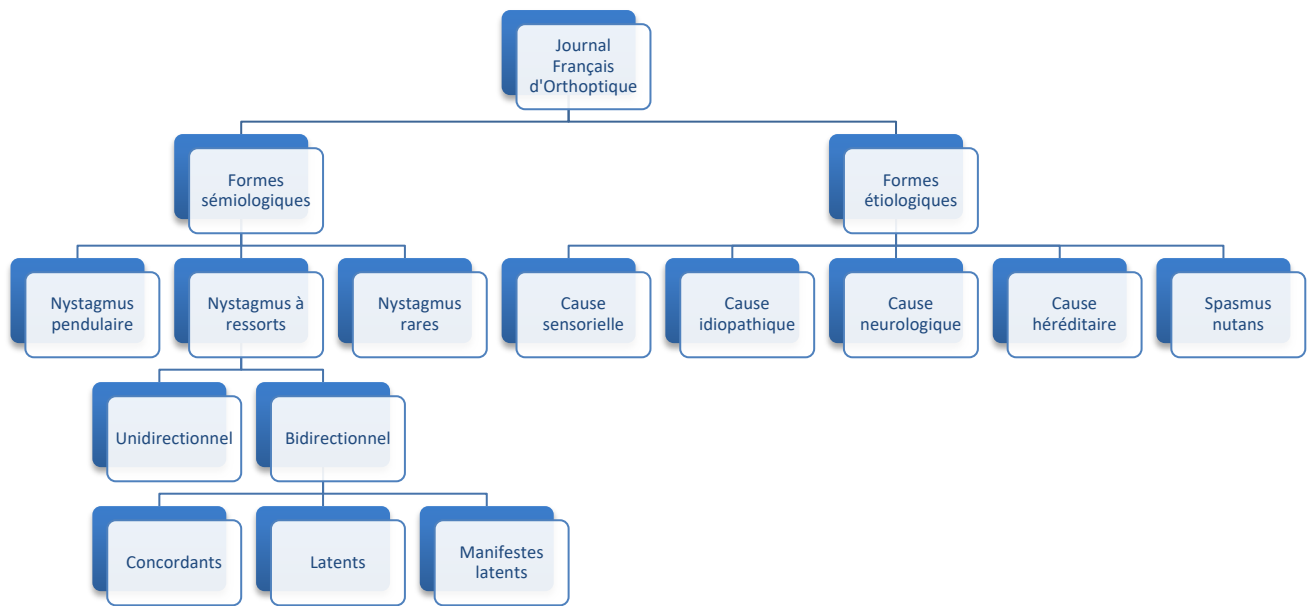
Journal Français d'Orthoptique

Formes sémiologiques

Formes étiologiques

Nystagmus pendulaire

Nystagmus à ressorts

Nystagmus rares

Cause sensorielle

Cause idiopathique

Cause neurologique

Cause héréditaire

Spasmus nutans

Unidirectionnel

Bidirectionnel

Concordants

Latents

Manifestes latents